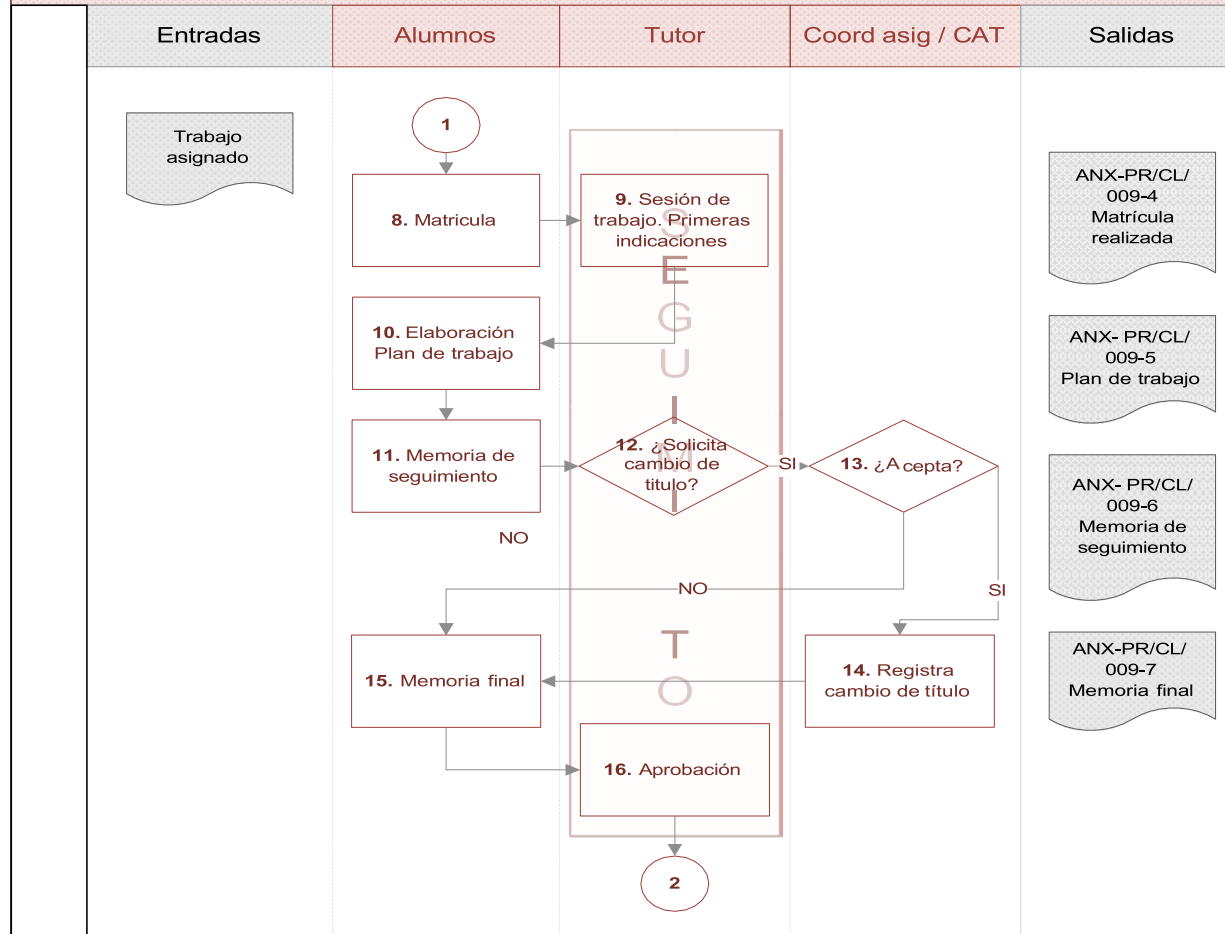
| Entradas | Alumnos | Tutor | Coord asig / CAT | Salidas |
|---|---|---|---|---|

Trabajo asignado

1

8. Matricula

9. Sesión de trabajo. Primeras indicaciones

SEGUIMIENTO

10. Elaboración Plan de trabajo

11. Memoria de seguimiento

12. ¿Solicita cambio de titulo?

SI

13. ¿A cepta?

NO

NO

SI

15. Memoria final

14. Registra cambio de título

16. Aprobación

2

ANX-PR/CL/ 009-4 Matrícula realizada

ANX- PR/CL/ 009-5 Plan de trabajo

ANX- PR/CL/ 009-6 Memoria de seguimiento

ANX-PR/CL/ 009-7 Memoria final